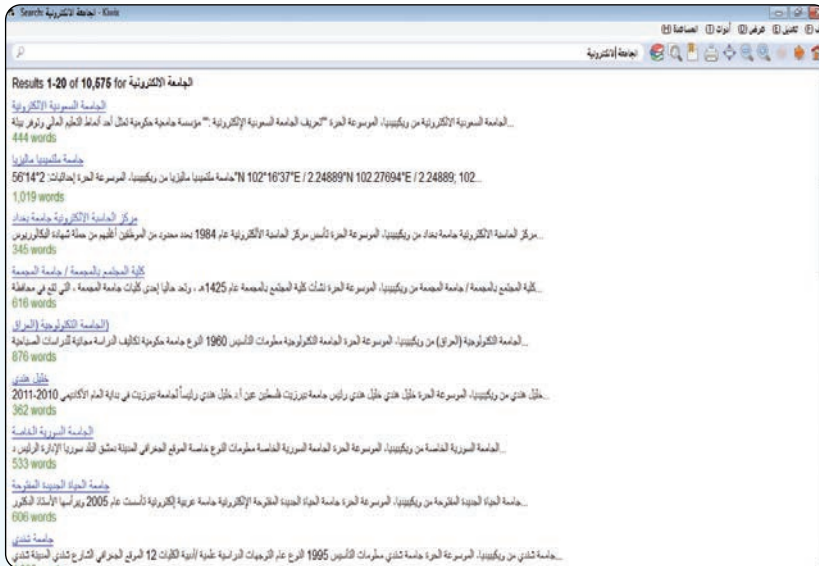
Search: الجامعة الالكترونية - Kiwix

المساعدة (H) أدوات (T) عرض (V) تحرير (E) ملف (F)

الجامعة الالكترونية

Results 1-20 of 10,575 for الجامعة الالكترونية

الجامعة السعودية الإلكترونية

...الجامعة السعودية الإلكترونية من ويكيبيديا، الموسوعة الحرة "تعريف الجامعة السعودية الإلكترونية" مؤسسة جامعية حكومية تمثل أحد أنماط التعليم العالي وتوفر بيئة
444 words

جامعة ملتيميديا ماليزيا

...جامعة ملتيميديا ماليزيا من ويكيبيديا، الموسوعة الحرة إحداثيات: 2°14'56" N 102°16'37"E / 2.24889°N 102.27694°E / 2.24889; 102...
1,019 words

مركز الجامعة الالكترونية جامعة بغداد

...مركز الجامعة الالكترونية جامعة بغداد من ويكيبيديا، الموسوعة الحرة تأسس مركز الجامعة الالكترونية عام 1984 بعدد محدود من الموظفين أغلبهم من حملة شهادة البكالوريوس
345 words

كلية المجتمع بالمجمعة / جامعة المجمعة

...كلية المجتمع بالمجمعة / جامعة المجمعة من ويكيبيديا، الموسوعة الحرة نشأت كلية المجتمع بالمجمعة عام 1425 هـ ، وتعد حاليا إحدى كليات جامعة المجمعة ، التي تقع في محافظة
616 words

الجامعة التكنولوجية (العراق)

...الجامعة التكنولوجية (العراق) من ويكيبيديا، الموسوعة الحرة الجامعة التكنولوجية معلومات التأسيس 1960 النوع جامعة حكومية تكاليف الدراسة مجانية للدراسات الصباحية
876 words

خليل هندي

...خليل هندي من ويكيبيديا، الموسوعة الحرة خليل هندي خليل هندي رئيس جامعة بيرزيت فلسطين عين أ.د. خليل هندي رئيساً لجامعة بيرزيت في بداية العام الأكاديمي 2010-2011
362 words

الجامعة السورية الخاصة

...الجامعة السورية الخاصة من ويكيبيديا، الموسوعة الحرة الجامعة السورية الخاصة معلومات النوع خاصة الموقع الجغرافي المدينة دمشق البلد سوريا الإدارة الرئيس د
533 words

جامعة الحياة الجديدة المفتوحة

...جامعة الحياة الجديدة المفتوحة من ويكيبيديا، الموسوعة الحرة جامعة الحياة الجديدة المفتوحة الإلكترونية جامعة عربية إلكترونية تأسست عام 2005 ويترأسها الأستاذ الدكتور
606 words

جامعة شندي

...جامعة شندي من ويكيبيديا، الموسوعة الحرة جامعة شندي معلومات التأسيس 1995 النوع عام التوجهات الدراسية علمية/أدبية الكليات 12 الموقع الجغرافي الشارع شندي المدينة شندي